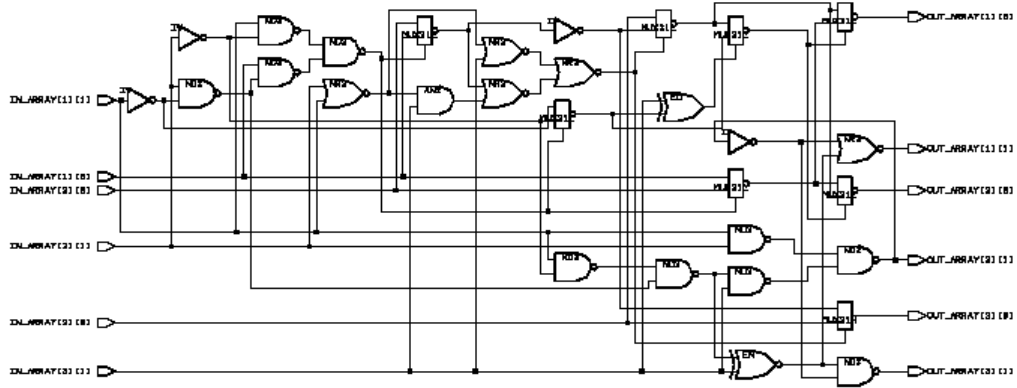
IN_ARRAY[1][1]
IN_ARRAY[1][0]
IN_ARRAY[2][0]
IN_ARRAY[2][1]
IN_ARRAY[3][0]
IN_ARRAY[3][1]
IV
IV
ND2
ND2
ND2
NR2
NR2
MUX21
AN2
NR2
NR2
NR2
IV
MUX21
EO
MUX21
MUX21
MUX21
IV
NR2
MUX21
MUX21
ND2
ND2
ND2
ND2
ND2
MUX21
EN
ND2
OUT_ARRAY[1][0]
OUT_ARRAY[1][1]
OUT_ARRAY[2][0]
OUT_ARRAY[2][1]
OUT_ARRAY[3][0]
OUT_ARRAY[3][1]